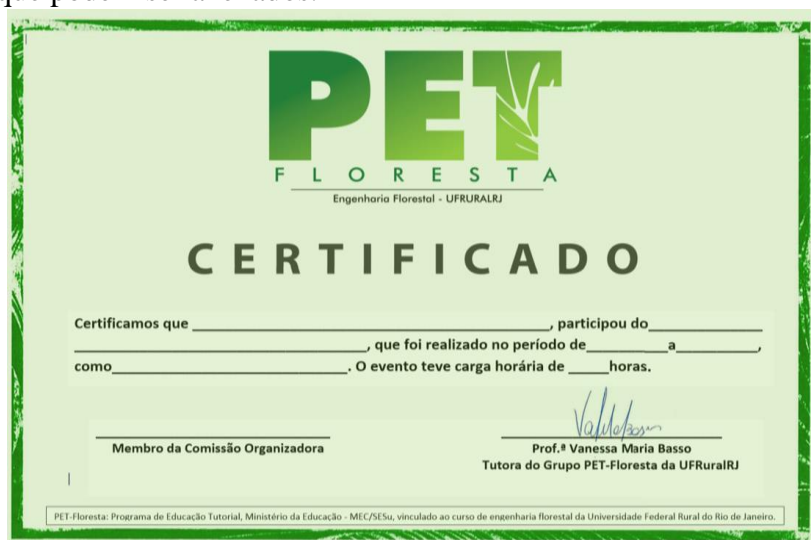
PET
F L O R E S T A
Engenharia Florestal - UFRURALRJ

CERTIFICADO

Certificamos que ______________________________________________, participou do______________ ___________________________________, que foi realizado no período de__________a__________, como______________________________. O evento teve carga horária de _____horas.

Membro da Comissão Organizadora

Prof.ª Vanessa Maria Basso
Tutora do Grupo PET-Floresta da UFRuralRJ

PET-Floresta: Programa de Educação Tutorial, Ministério da Educação - MEC/SESu, vinculado ao curso de engenharia florestal da Universidade Federal Rural do Rio de Janeiro.